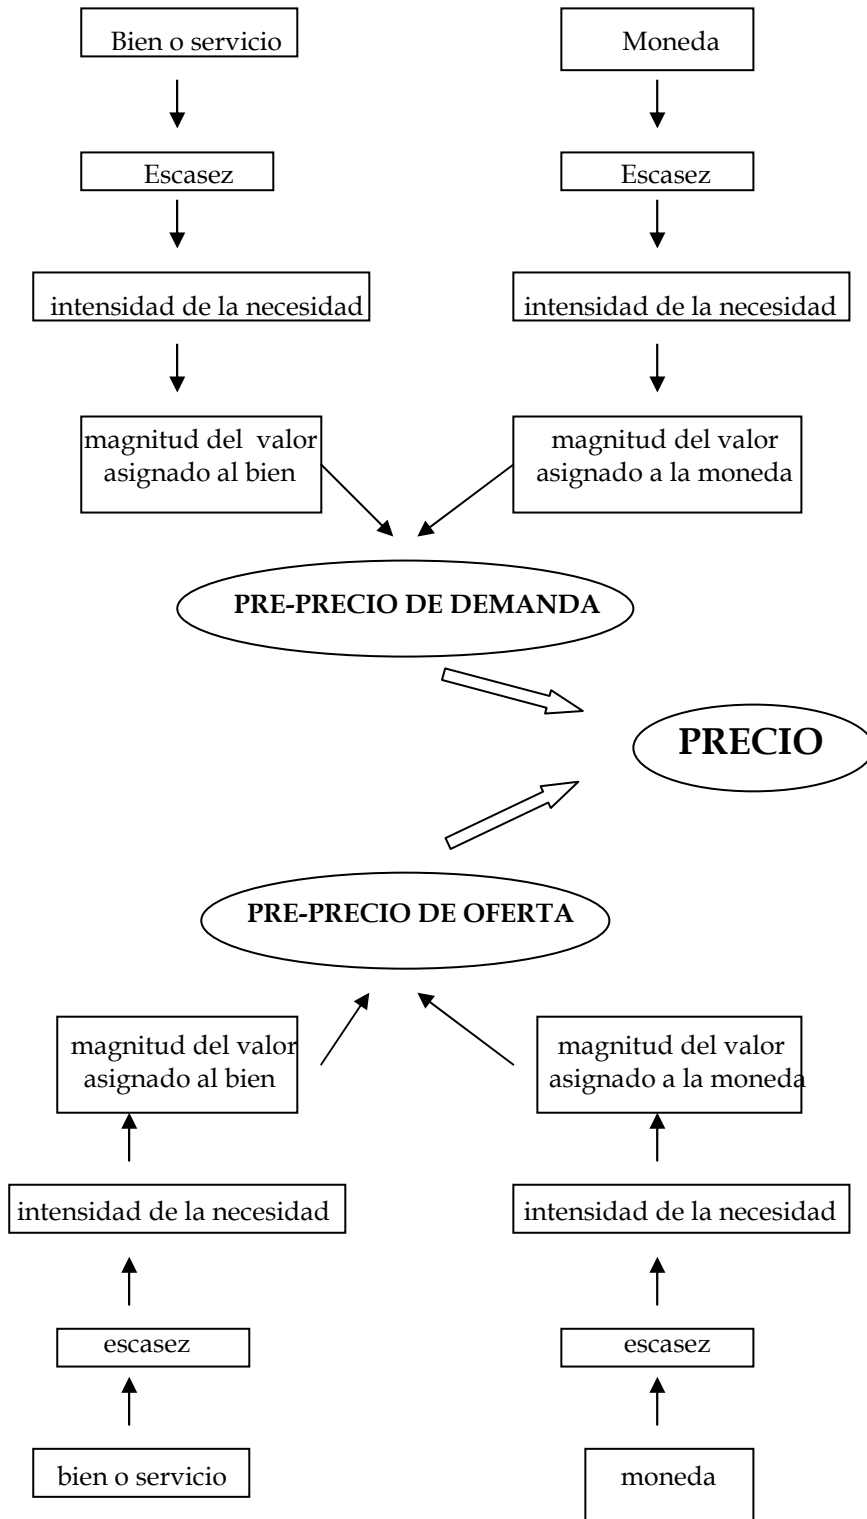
Bien o servicio

Moneda

Escasez

Escasez

intensidad de la necesidad

intensidad de la necesidad

magnitud del valor asignado al bien

magnitud del valor asignado a la moneda

PRE-PRECIO DE DEMANDA

PRECIO

PRE-PRECIO DE OFERTA

magnitud del valor asignado al bien

magnitud del valor asignado a la moneda

intensidad de la necesidad

intensidad de la necesidad

escasez

escasez

bien o servicio

moneda